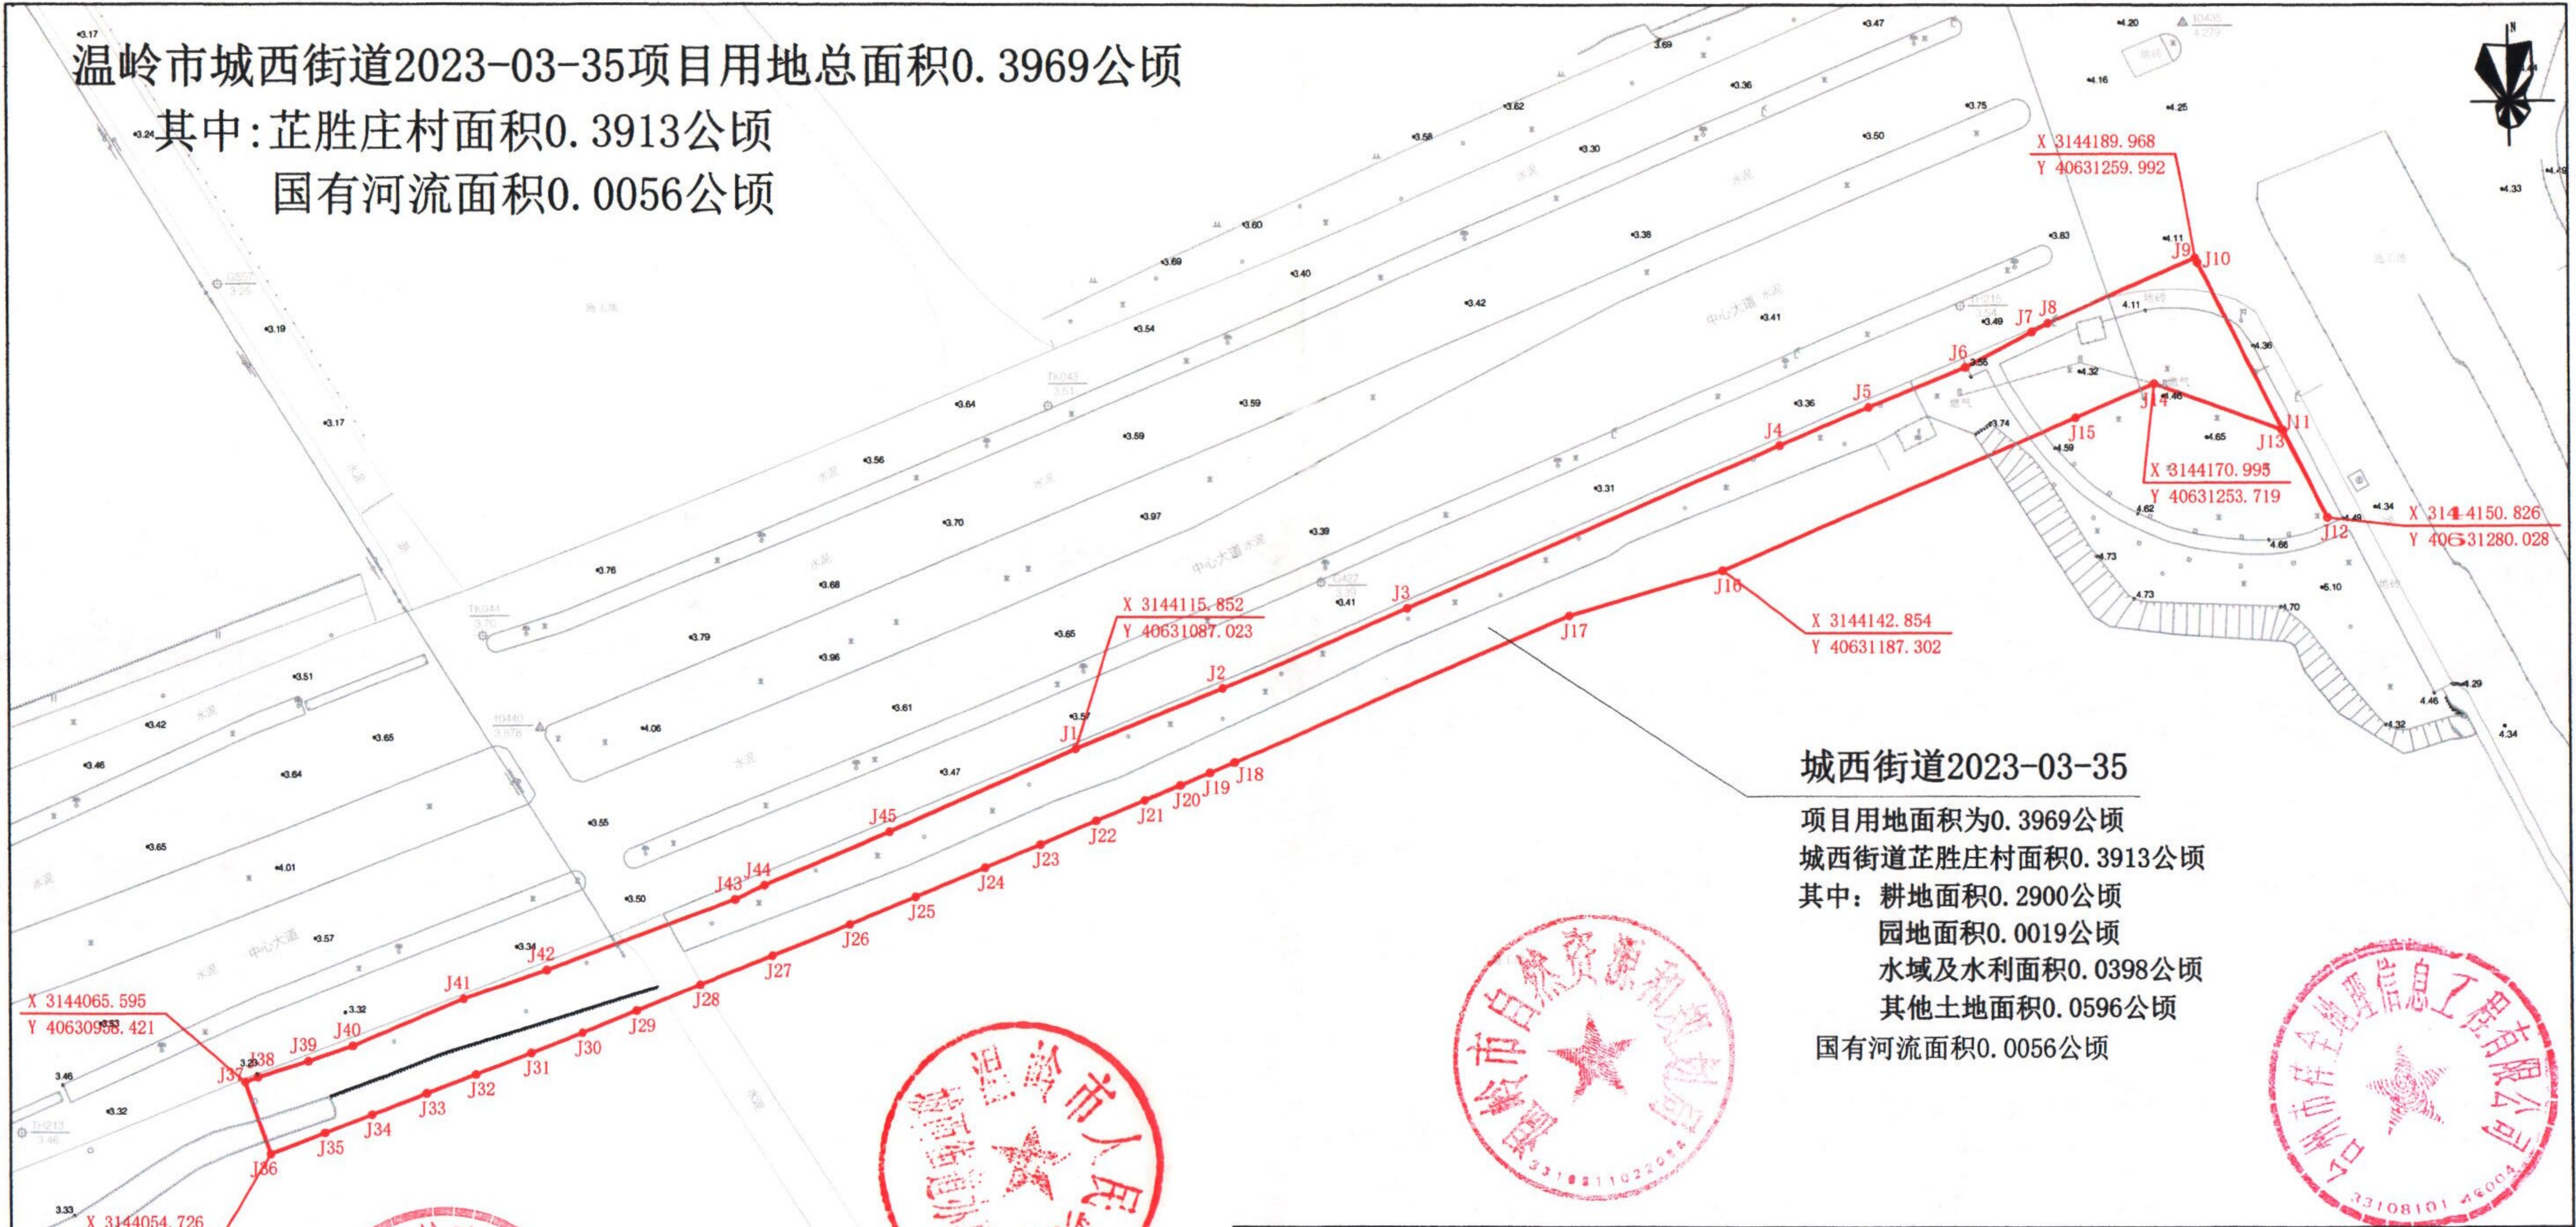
温岭市城西街道2023-03-35项目用地总面积0.3969公顷
其中:芷胜庄村面积0.3913公顷
国有河流面积0.0056公顷

X 3144189.968
Y 40631259.992

J9 J10 J8 J7 J6 J5 J4 J11 J13 J14 J15 J12

X 3144170.995
Y 40631253.719

X 3144150.826
Y 40631280.028

X 3144115.852
Y 40631087.023

J3 J2 J1 J16 J17

X 3144142.854
Y 40631187.302

J45 J44 J43 J42 J41 J40 J39 J38 J37 J36 J35 J34 J33 J32 J31 J30 J29 J28 J27 J26 J25 J24 J23 J22 J21 J20 J19 J18

X 3144065.595
Y 40630958.421

X 3144054.726

中心大道

城西街道2023-03-35
项目用地面积为0.3969公顷
城西街道芷胜庄村面积0.3913公顷
其中：耕地面积0.2900公顷
园地面积0.0019公顷
水域及水利面积0.0398公顷
其他土地面积0.0596公顷
国有河流面积0.0056公顷

温岭市人民政府
温岭市自然资源和规划局
台州市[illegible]地理信息工程有限公司